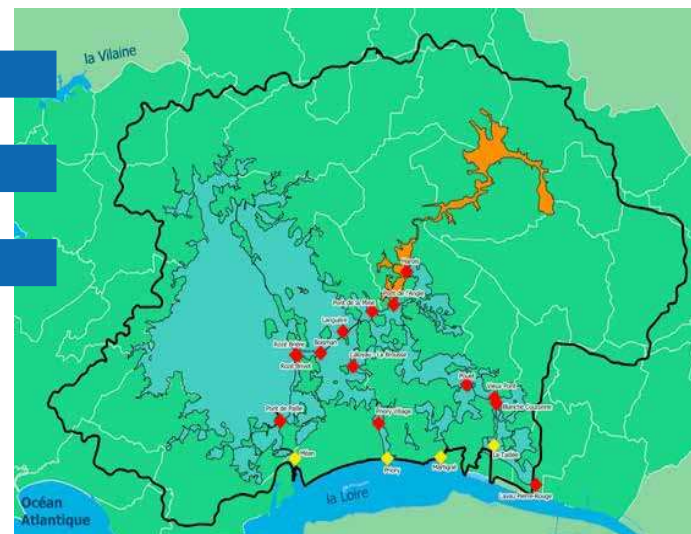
la Vilaine

Marais
Pont de l'Angle
Pont de la Mael
Langueux
Rozé Brière
Bossmart
Rozé Brivet
Lakinen - La Brousse
Pont de Paille
Prinquiau village
Vieux Ponts
Blanche Couronne
Méan
Prinquiau
Montoir
La Taillée
Lavau Pierre-Rouge

la Loire

Océan Atlantique